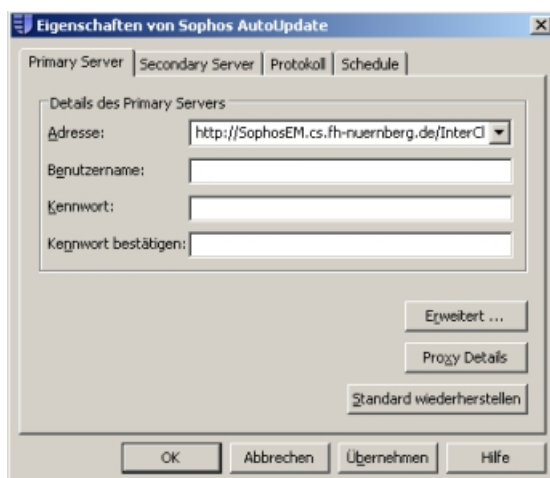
Eigenschaften von Sophos AutoUpdate

Primary Server | Secondary Server | Protokoll | Schedule

Details des Primary Servers

Adresse: http://SophosEM.cs.fh-nuernberg.de/InterCl

Benutzername:

Kennwort:

Kennwort bestätigen:

Erweitert ...

Proxy Details

Standard wiederherstellen

OK | Abbrechen | Übernehmen | Hilfe